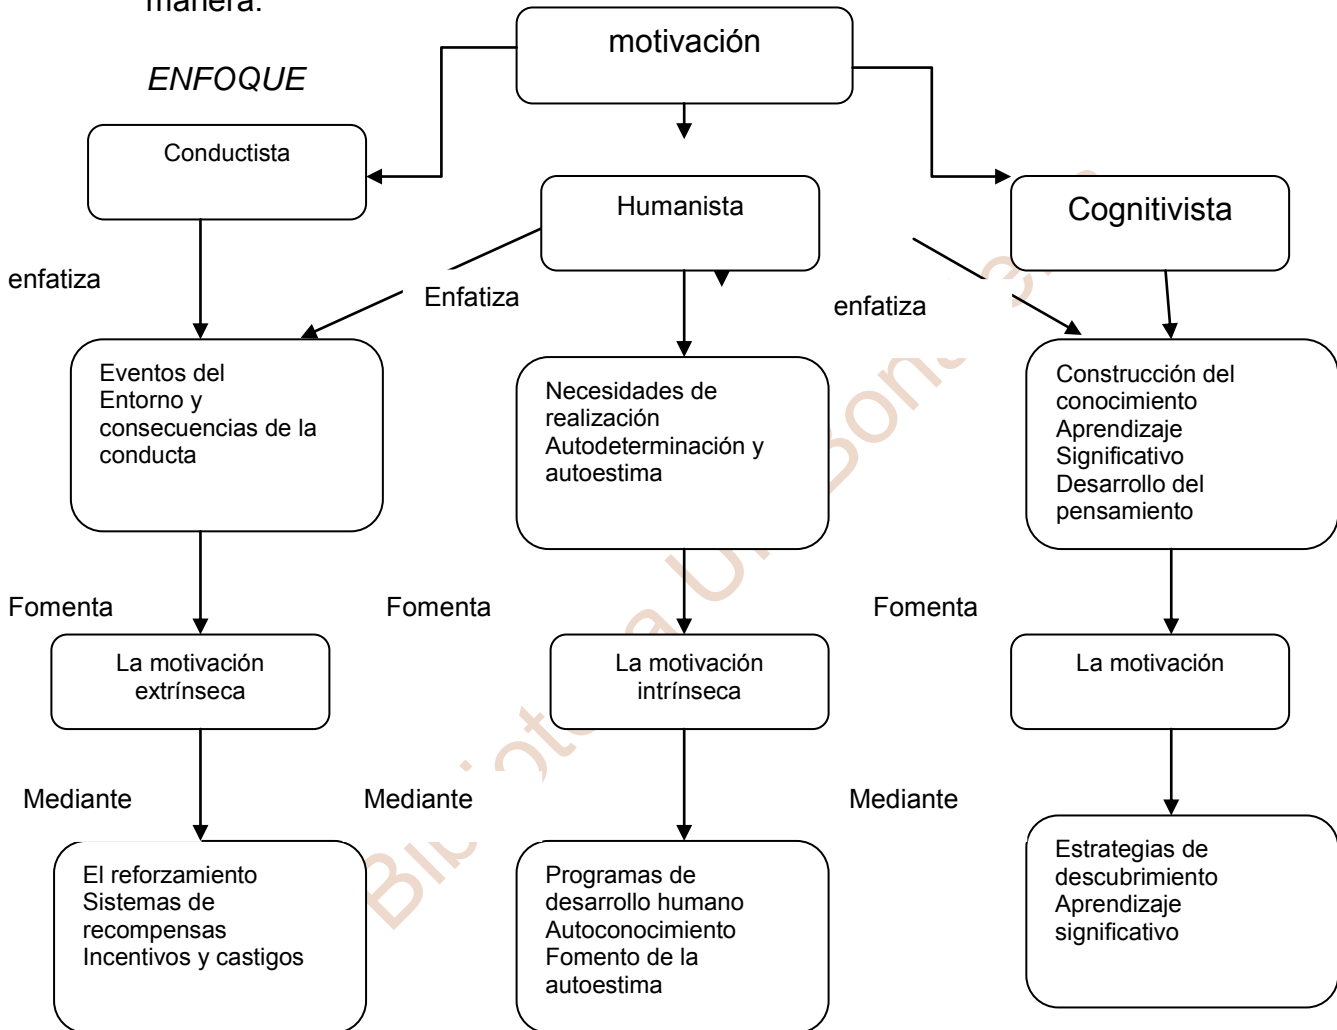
manera:

motivación

ENFOQUE

Conductista

Humanista

Cognitivista

enfatiza

Enfatiza

enfatiza

Eventos del Entorno y consecuencias de la conducta

Necesidades de realización Autodeterminación y autoestima

Construcción del conocimiento Aprendizaje Significativo Desarrollo del pensamiento

Fomenta

Fomenta

Fomenta

La motivación extrínseca

La motivación intrínseca

La motivación

Mediante

Mediante

Mediante

El reforzamiento Sistemas de recompensas Incentivos y castigos

Programas de desarrollo humano Autoconocimiento Fomento de la autoestima

Estrategias de descubrimiento Aprendizaje significativo

Biblioteca Unibonoc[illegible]